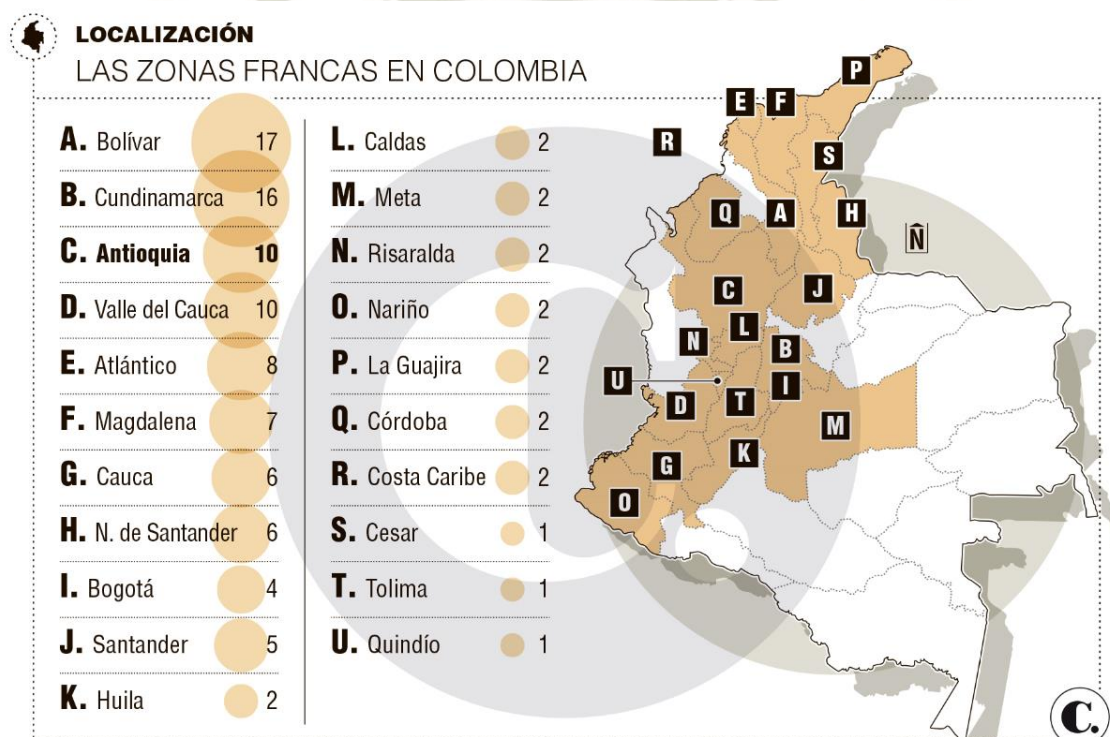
LOCALIZACIÓN
LAS ZONAS FRANCAS EN COLOMBIA

A. Bolívar 17
B. Cundinamarca 16
C. Antioquia 10
D. Valle del Cauca 10
E. Atlántico 8
F. Magdalena 7
G. Cauca 6
H. N. de Santander 6
I. Bogotá 4
J. Santander 5
K. Huila 2

L. Caldas 2
M. Meta 2
N. Risaralda 2
O. Nariño 2
P. La Guajira 2
Q. Córdoba 2
R. Costa Caribe 2
S. Cesar 1
T. Tolima 1
U. Quindío 1

P
E F
R
S
Q A H
Ñ
C J
L
N
B
U
I
D T
M
K
G
O

C.